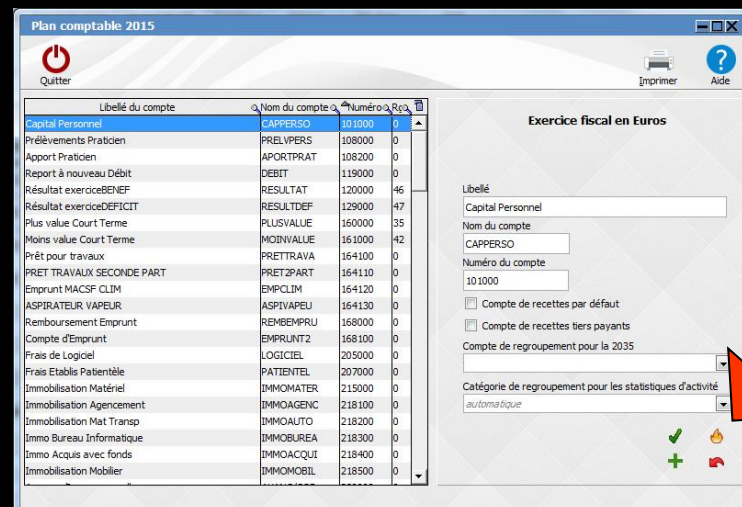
Plan comptable 2015

Quitter

Imprimer

Aide

| Libellé du compte | Nom du compte | Numéro | Ro |
|---|---|---|---|
| Capital Personnel | CAPPERSO | 101000 | 0 |
| Prélèvements Praticien | PRELVPERS | 108000 | 0 |
| Apport Praticien | APORTPRAT | 108200 | 0 |
| Report à nouveau Débit | DEBIT | 119000 | 0 |
| Résultat exerciceBENEF | RESULTAT | 120000 | 46 |
| Résultat exerciceDEFICIT | RESULTDEF | 129000 | 47 |
| Plus value Court Terme | PLUSVALUE | 160000 | 35 |
| Moins value Court Terme | MOINVALUE | 161000 | 42 |
| Prêt pour travaux | PRETTRAVA | 164100 | 0 |
| PRET TRAVAUX SECONDE PART | PRET2PART | 164110 | 0 |
| Emprunt MACSF CLIM | EMPCLIM | 164120 | 0 |
| ASPIRATEUR VAPEUR | ASPIVAPEU | 164130 | 0 |
| Remboursement Emprunt | REMBEMPRU | 168000 | 0 |
| Compte d'Emprunt | EMPRUNT2 | 168100 | 0 |
| Frais de Logiciel | LOGICIEL | 205000 | 0 |
| Frais Etablis Patientèle | PATIENTEL | 207000 | 0 |
| Immobilisation Matériel | IMMOMATER | 215000 | 0 |
| Immobilisation Agencement | IMMOAGENC | 218100 | 0 |
| Immobilisation Mat Transp | IMMOAUTO | 218200 | 0 |
| Immo Bureau Informatique | IMMOBUREA | 218300 | 0 |
| Immo Acquis avec fonds | IMMOACQUI | 218400 | 0 |
| Immobilisation Mobilier | IMMOBIL | 218500 | 0 |

Exercice fiscal en Euros

Libellé
Capital Personnel
Nom du compte
CAPPERSO
Numéro du compte
101000
Compte de recettes par défaut
Compte de recettes tiers payants
Compte de regroupement pour la 2035
Catégorie de regroupement pour les statistiques d'activité
automatique